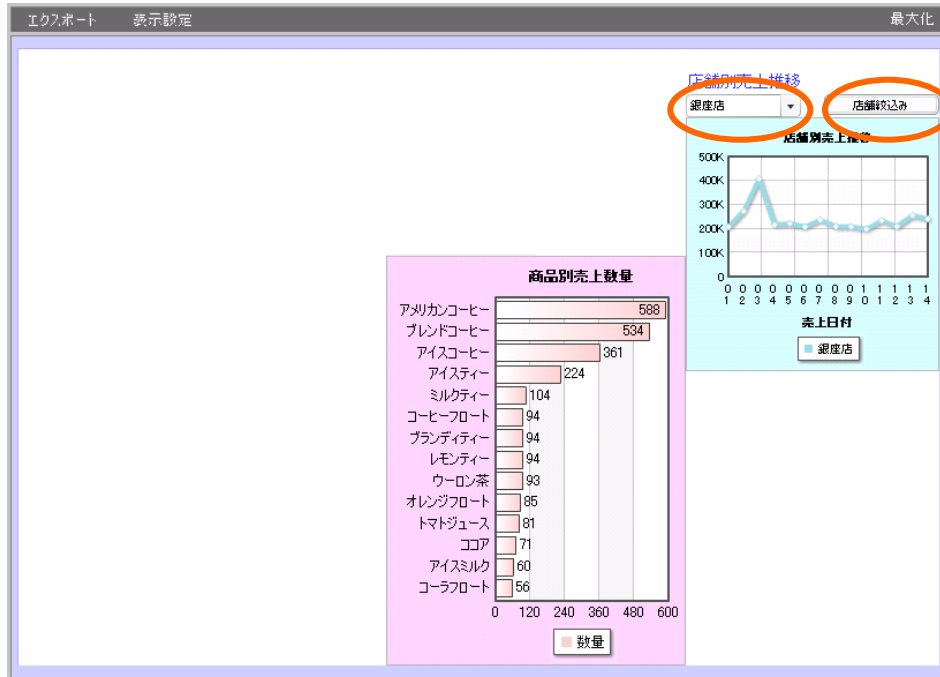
エクスポート　表示設定　最大化

店舗別売上推移

銀座店

店舗絞込み

店舗別売上推移

500K
400K
300K
200K
100K
0

01 02 03 04 05 06 07 08 09 10 11 12 13 14

売上日付

銀座店

商品別売上数量

| 商品 | 数量 |
|---|---|
| アメリカンコーヒー | 588 |
| ブレンドコーヒー | 534 |
| アイスコーヒー | 361 |
| アイスティー | 224 |
| ミルクティー | 104 |
| コーヒーフロート | 94 |
| ブランデイティー | 94 |
| レモンティー | 94 |
| ウーロン茶 | 93 |
| オレンジフロート | 85 |
| トマトジュース | 81 |
| ココア | 71 |
| アイスミルク | 60 |
| コーラフロート | 56 |

0 120 240 360 480 600

数量